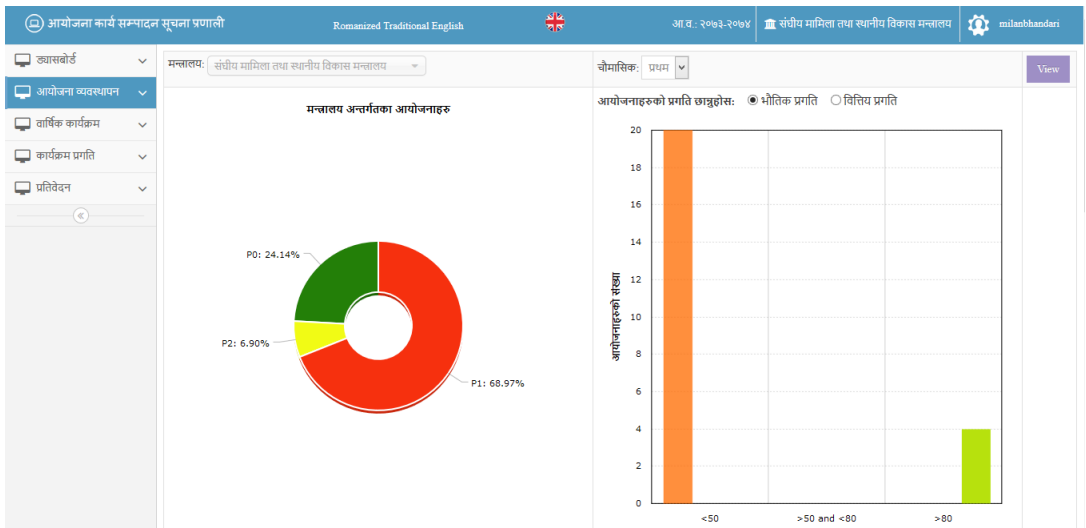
आयोजना कार्य सम्पादन सूचना प्रणाली

Romanized Traditional English

आ.व.: २०७३-२०७४

संघीय मामिला तथा स्थानीय विकास मन्त्रालय

milanbhandari

ड्यासबोर्ड

आयोजना व्यवस्थापन

वार्षिक कार्यक्रम

कार्यक्रम प्रगति

प्रतिवेदन

मन्त्रालय: संघीय मामिला तथा स्थानीय विकास मन्त्रालय

चौमासिक: प्रथम

View

मन्त्रालय अन्तर्गतका आयोजनाहरु

P0: 24.14%

P2: 6.90%

P1: 68.97%

आयोजनाहरुको प्रगति छान्नुहोस: भौतिक प्रगति वित्तिय प्रगति

आयोजनाहरुको संख्या

20
18
16
14
12
10
8
6
4
2
0

<50

>50 and <80

>80